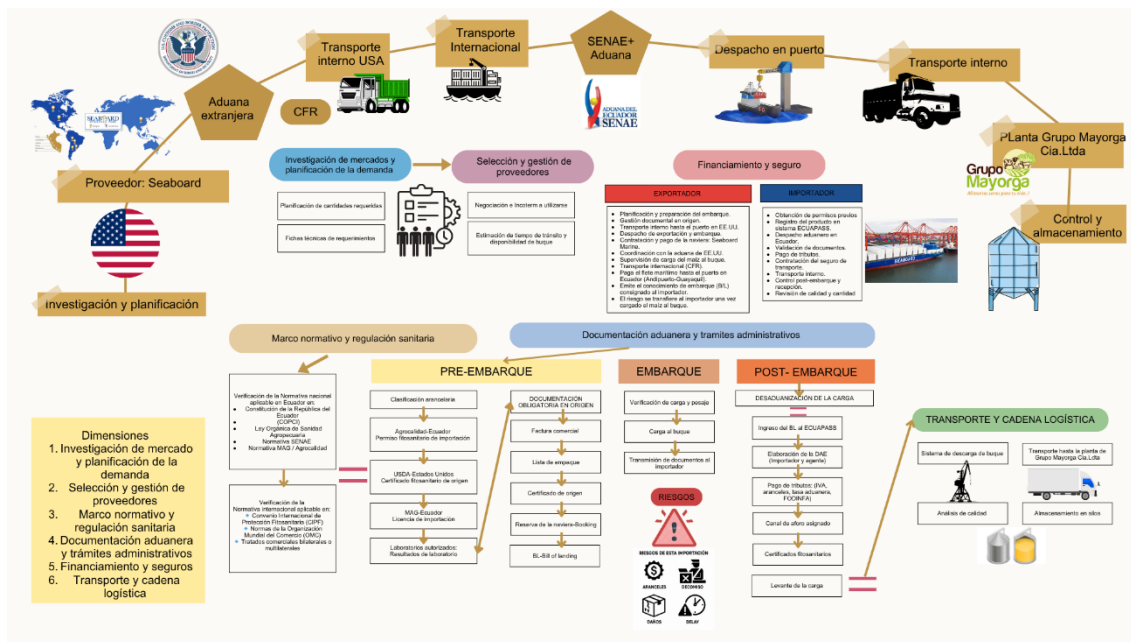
Transporte interno USA

Transporte Internacional

SENAE+ Aduana

Despacho en puerto

Transporte interno

Aduana extranjera

CFR

ADUANA DEL ECUADOR SENAE

PLanta Grupo Mayorga Cia.Ltda

Grupo Mayorga

SEABOARD

Proveedor: Seaboard

Investigación de mercados y planificación de la demanda

Selección y gestión de proveedores

Financiamiento y seguro

Planificación de cantidades requeridas

Fichas técnicas de requerimientos

Negociación e Incoterm a utilizarse

Estimación de tiempo de tránsito y disponibilidad de buque

EXPORTADOR

- Planificación y preparación del embarque.
- Gestión documental en origen.
- Transporte interno hasta el puerto en EE.UU.
- Despacho de exportación y embarque.
- Contratación y pago de la naviera: Seaboard Marine.
- Coordinación con la aduana de EE.UU.
- Supervisión de carga del maíz al buque.
- Transporte internacional (CFR).
- Pago el flete marítimo hasta el puerto en Ecuador (Andipuerto-Guayaquil).
- Emite el conocimiento de embarque (B/L) consignado al importador.
- El riesgo se transfiere al importador una vez cargado el maíz al buque.

IMPORTADOR

- Obtención de permisos previos.
- Registro del producto en sistema ECUAPASS.
- Despacho aduanero en Ecuador.
- Validación de documentos.
- Pago de tributos.
- Contratación del seguro de transporte.
- Transporte interno.
- Control post-embarque y recepción.
- Revisión de calidad y cantidad

Control y almacenamiento

Investigación y planificación

Marco normativo y regulación sanitaria

Documentación aduanera y tramites administrativos

PRE-EMBARQUE

EMBARQUE

POST- EMBARQUE

Verificación de la Normativa nacional aplicable en Ecuador en:
- Constitución de la República del Ecuador (COPCI)
- Ley Orgánica de Sanidad Agropecuaria
- Normativa SENAE
- Normativa MAG / Agrocalidad

Verificación de la Normativa internacional aplicable en:
- Convenio Internacional de Protección Fitosanitaria (CIPF)
- Normas de la Organización Mundial del Comercio (OMC)
- Tratados comerciales bilaterales o multilaterales

Clasificación arancelaria

Agrocalidad-Ecuador Permiso fitosanitario de importación

USDA-Estados Unidos Certificado fitosanitario de origen

MAG-Ecuador Licencia de importación

Laboratorios autorizados: Resultados de laboratorio

DOCUMENTACION OBLIGATORIA EN ORIGEN

Factura comercial

Lista de empaque

Certificado de origen

Reserva de la naviera-Booking

BL-Bill of landing

Verificación de carga y pesaje

Carga al buque

Transmisión de documentos al importador

RIESGOS

RIESGOS DE ESTA IMPORTACIÓN

ARANCELES

DESORDEN

DAÑOS

DELAY

DESADUANIZACIÓN DE LA CARGA

Ingreso del BL al ECUAPASS

Elaboración de la DAE (Importador y agente)

Pago de tributos: (IVA, aranceles, tasa aduanera, FODINFA)

Canal de aforo asignado

Certificados fitosanitarios

Levante de la carga

TRANSPORTE Y CADENA LOGÍSTICA

Sistema de descarga de buque

Transporte hasta la planta de Grupo Mayorga Cia.Ltda

Análisis de calidad

Almacenamiento en silos

Dimensiones
1. Investigación de mercado y planificación de la demanda
2. Selección y gestión de proveedores
3. Marco normativo y regulación sanitaria
4. Documentación aduanera y trámites administrativos
5. Financiamiento y seguros
6. Transporte y cadena logística